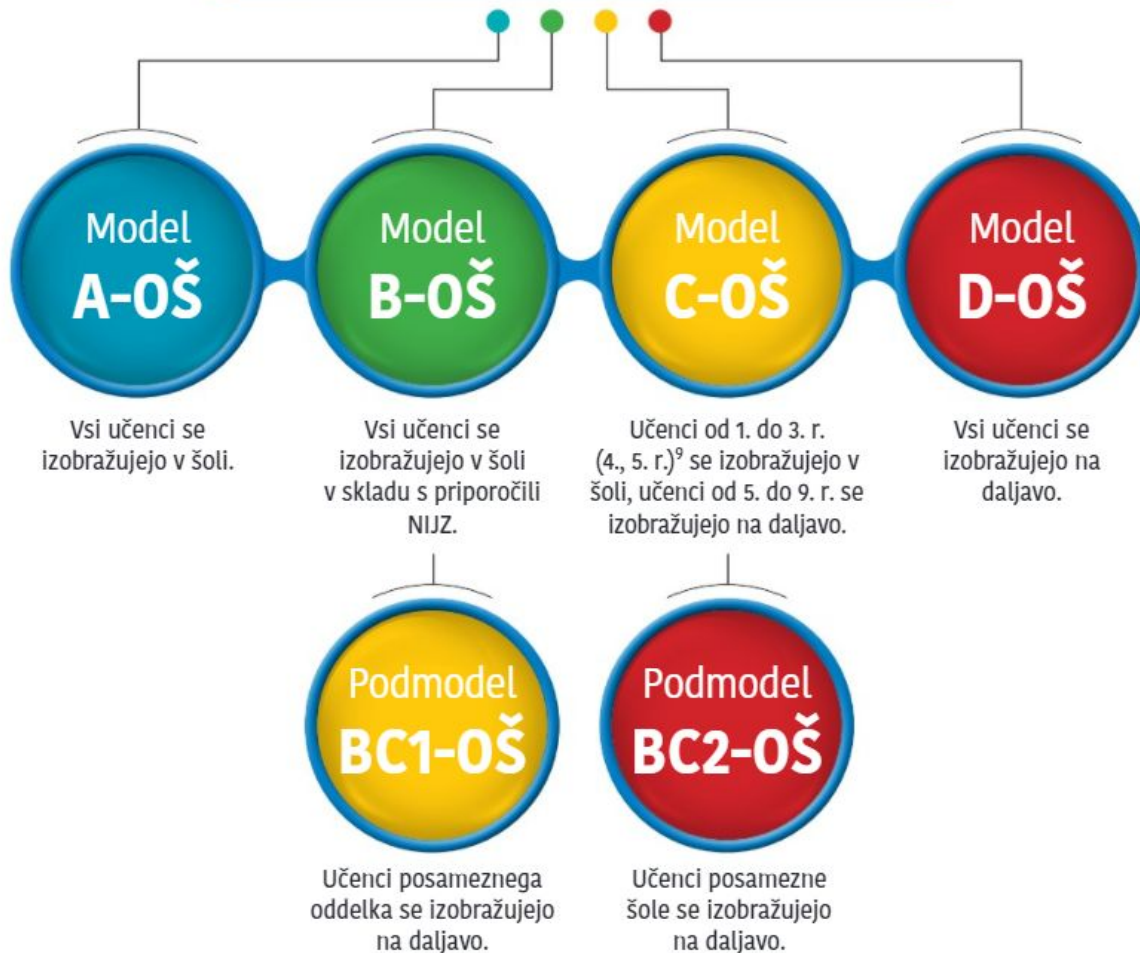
Model
A-OŠ

Vsi učenci se izobražujejo v šoli.

Model
B-OŠ

Vsi učenci se izobražujejo v šoli v skladu s priporočili NIJZ.

Model
C-OŠ

Učenci od 1. do 3. r. (4., 5. r.)$^9$ se izobražujejo v šoli, učenci od 5. do 9. r. se izobražujejo na daljavo.

Model
D-OŠ

Vsi učenci se izobražujejo na daljavo.

Podmodel
BC1-OŠ

Učenci posameznega oddelka se izobražujejo na daljavo.

Podmodel
BC2-OŠ

Učenci posamezne šole se izobražujejo na daljavo.